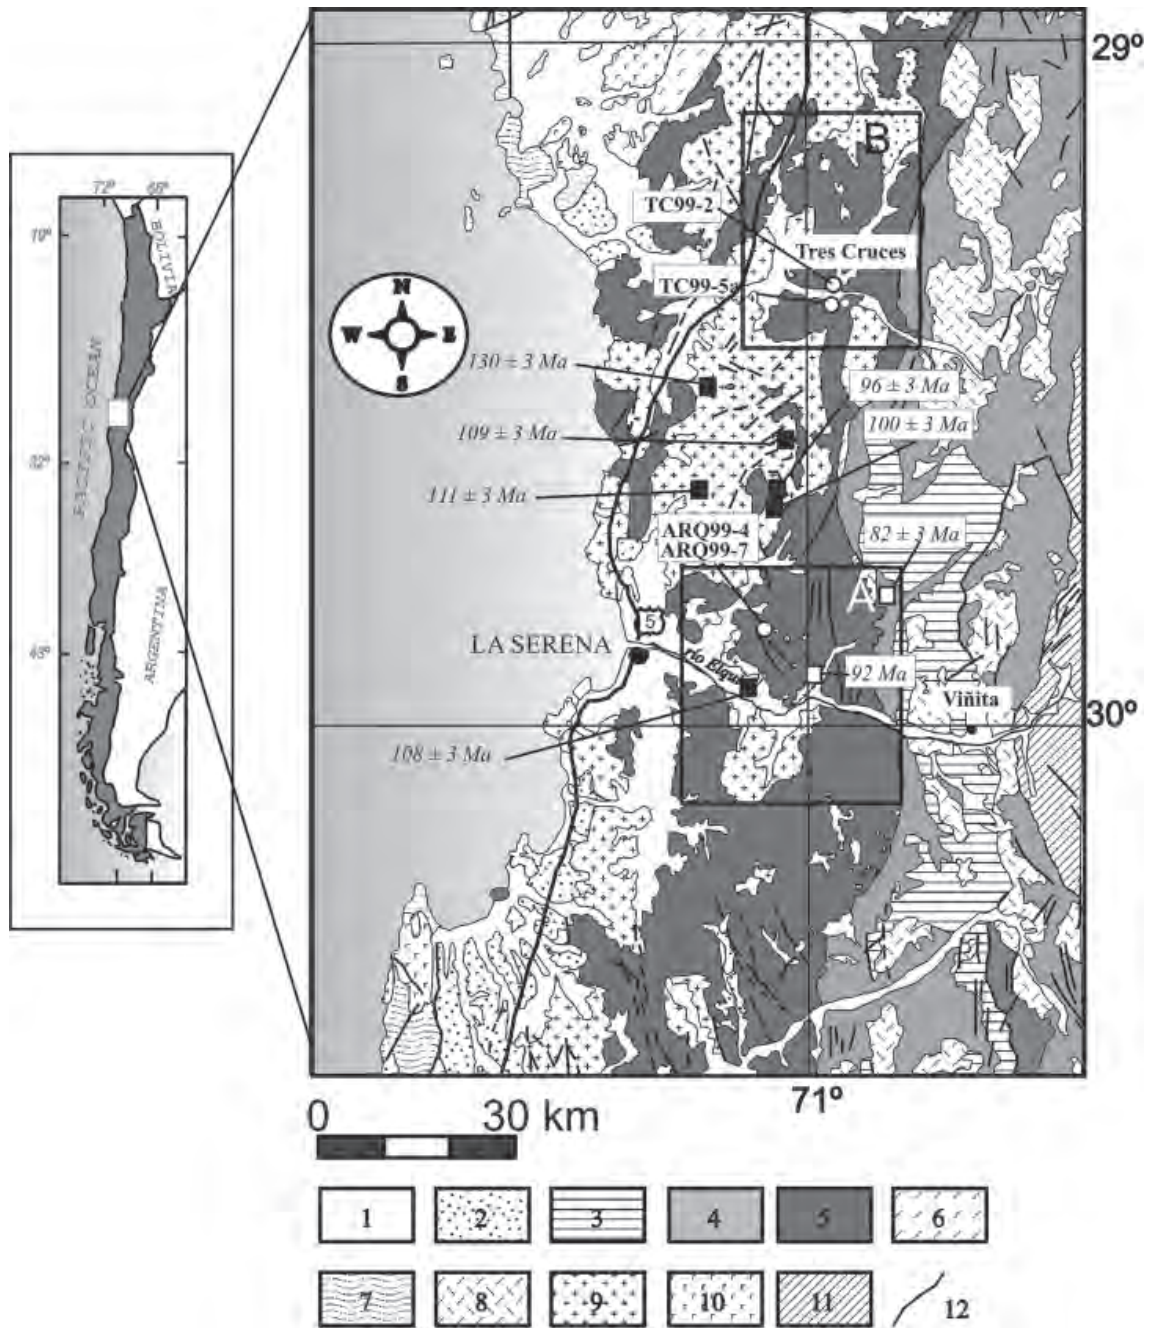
72° 68°
18°
BOLIVIA
PACIFIC OCEAN
32°
45°
ARGENTINA

29°
B
TC99-2
Tres Cruces
TC99-5a
N
W
E
S
130 ± 3 Ma
96 ± 3 Ma
109 ± 3 Ma
100 ± 3 Ma
111 ± 3 Ma
ARQ99-4
ARQ99-7
82 ± 3 Ma
A
5
LA SERENA
río Elqui
92 Ma
Viñita
30°
108 ± 3 Ma
71°

0 30 km

1 2 3 4 5 6
7 8 9 10 11 12